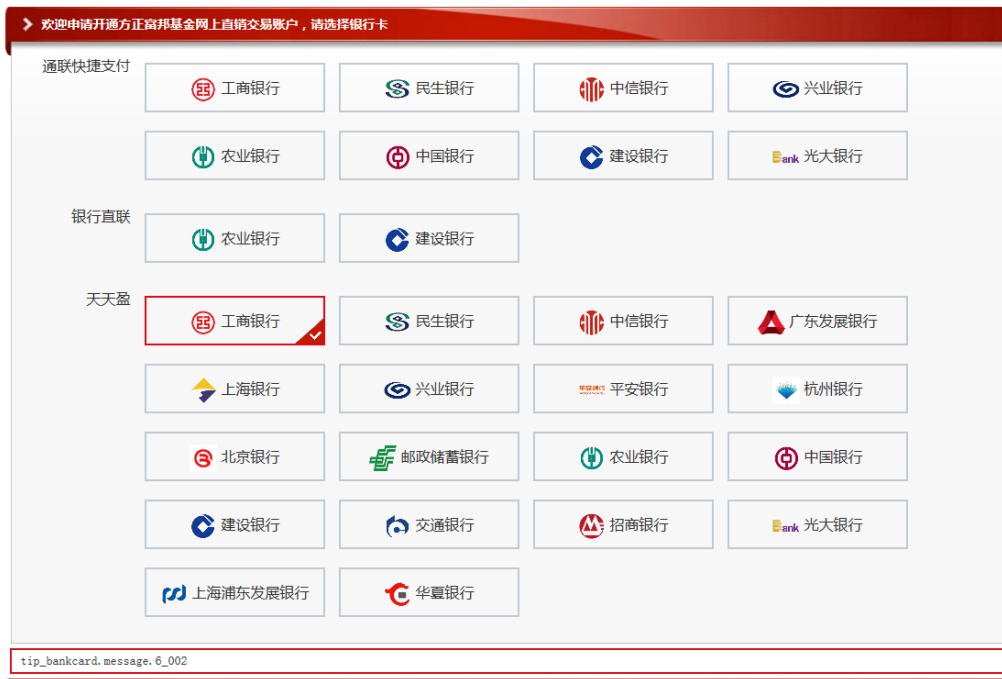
欢迎申请开通方正富邦基金网上直销交易账户，请选择银行卡

通联快捷支付
工商银行
民生银行
中信银行
兴业银行
农业银行
中国银行
建设银行
Bank 光大银行

银行直联
农业银行
建设银行

天天盈
工商银行
民生银行
中信银行
广东发展银行
上海银行
兴业银行
平安银行
杭州银行
北京银行
邮政储蓄银行
农业银行
中国银行
建设银行
交通银行
招商银行
Bank 光大银行
上海浦东发展银行
华夏银行

tip_bankcard.message.6_002